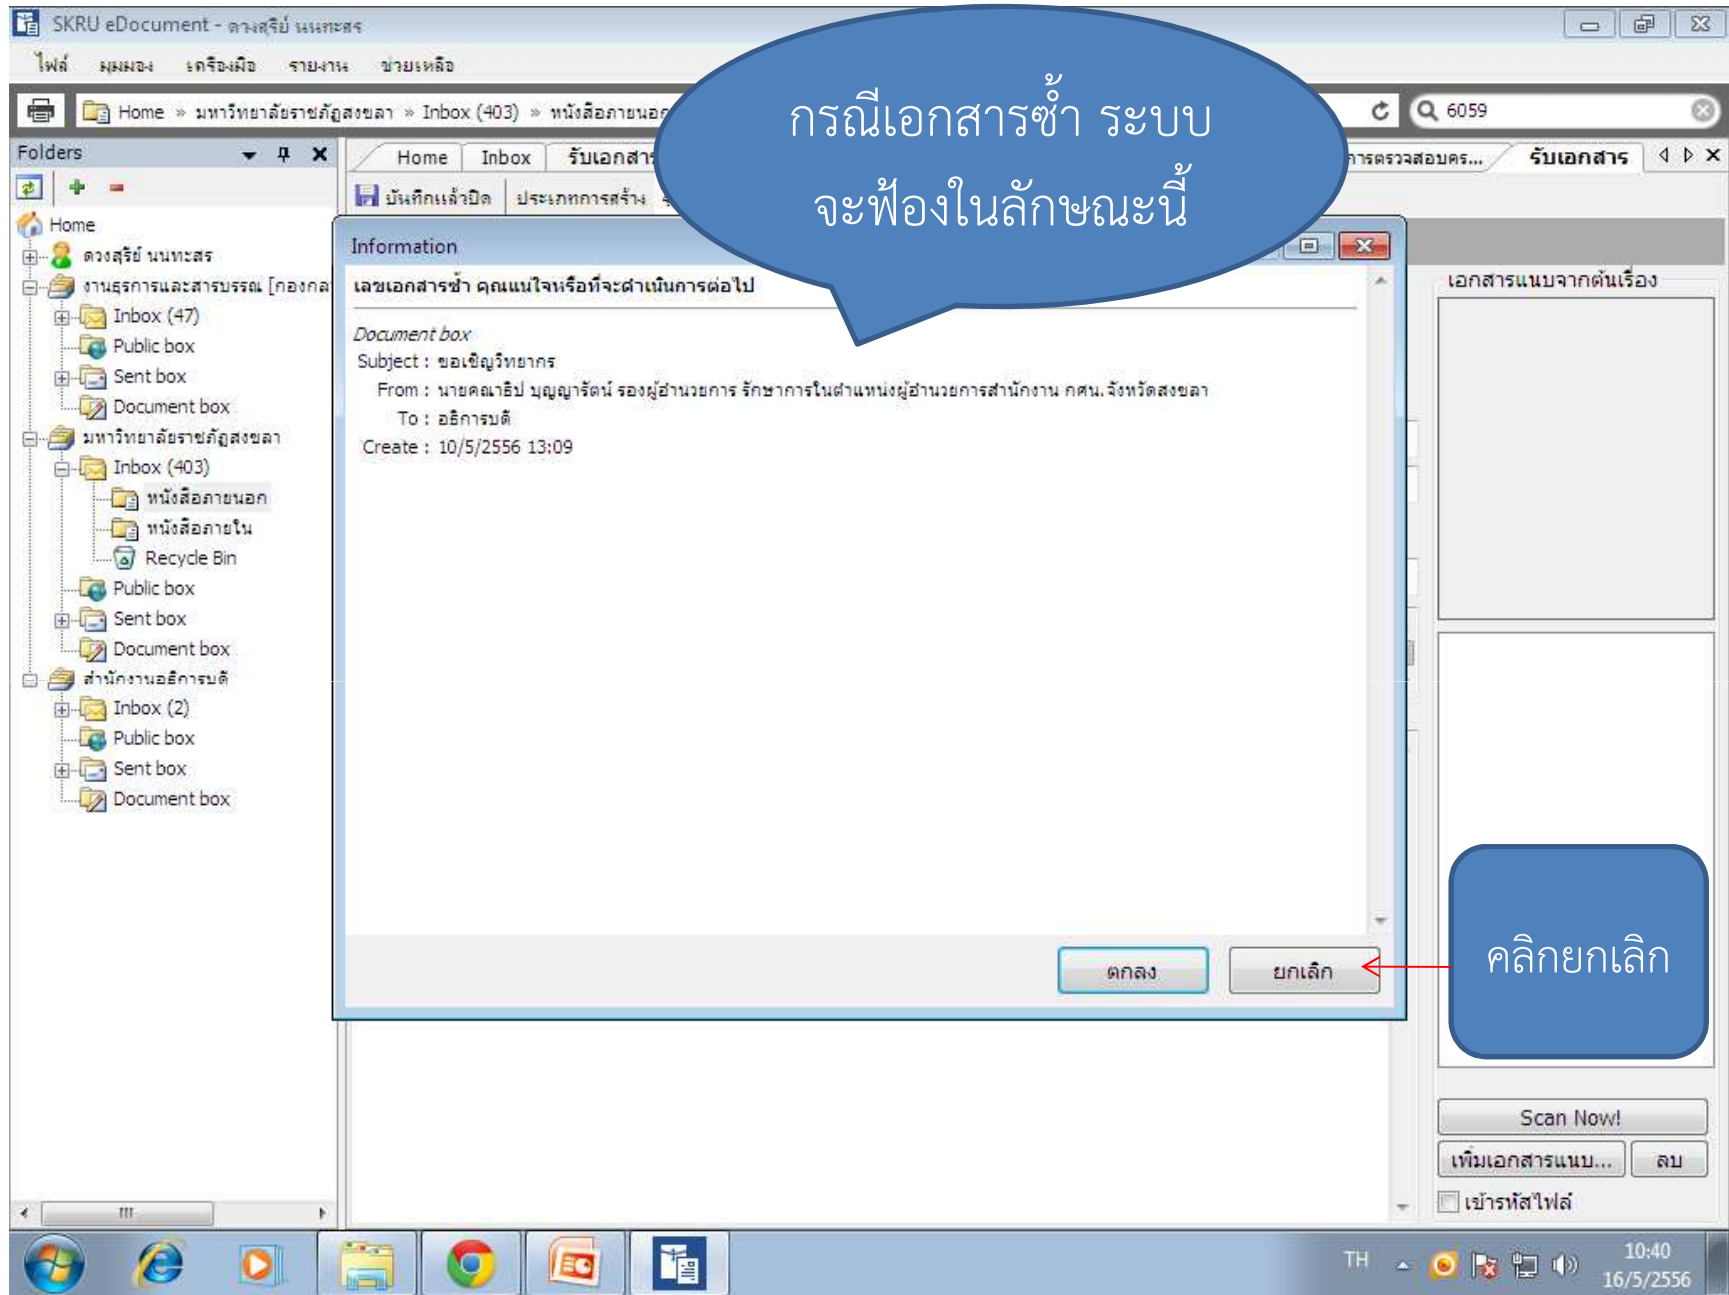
SKRU eDocument - ดวงสุรีย์ นนทะสร

ไฟล์ มุมมอง เครื่องมือ รายงาน ช่วยเหลือ

Home » มหาวิทยาลัยราชภัฏสงขลา » Inbox (403) » หนังสือภายนอก

6059

กรณีเอกสารซ้ำ ระบบจะฟ้องในลักษณะนี้

Folders

Home Inbox รับเอกสาร

การตรวจสอบคร... รับเอกสาร

บันทึกแล้วปิด ประเภทการสร้าง

Home
ดวงสุรีย์ นนทะสร
งานธุรการและสารบรรณ [กองกล
Inbox (47)
Public box
Sent box
Document box
มหาวิทยาลัยราชภัฏสงขลา
Inbox (403)
หนังสือภายนอก
หนังสือภายใน
Recycle Bin
Public box
Sent box
Document box
สำนักงานอธิการบดี
Inbox (2)
Public box
Sent box
Document box

Information

เลขเอกสารซ้ำ คุณแน่ใจหรือที่จะดำเนินการต่อไป

Document box
Subject : ขอเชิญวิทยากร
From : นายคณาธิป บุญญารัตน์ รองผู้อำนวยการ รักษาการในตำแหน่งผู้อำนวยการสำนักงาน กศน.จังหวัดสงขลา
To : อธิการบดี
Create : 10/5/2556 13:09

ตกลง ยกเลิก

คลิกยกเลิก

เอกสารแนบจากต้นเรื่อง

Scan Now!
เพิ่มเอกสารแนบ... ลบ
เข้ารหัสไฟล์

TH 10:40 16/5/2556